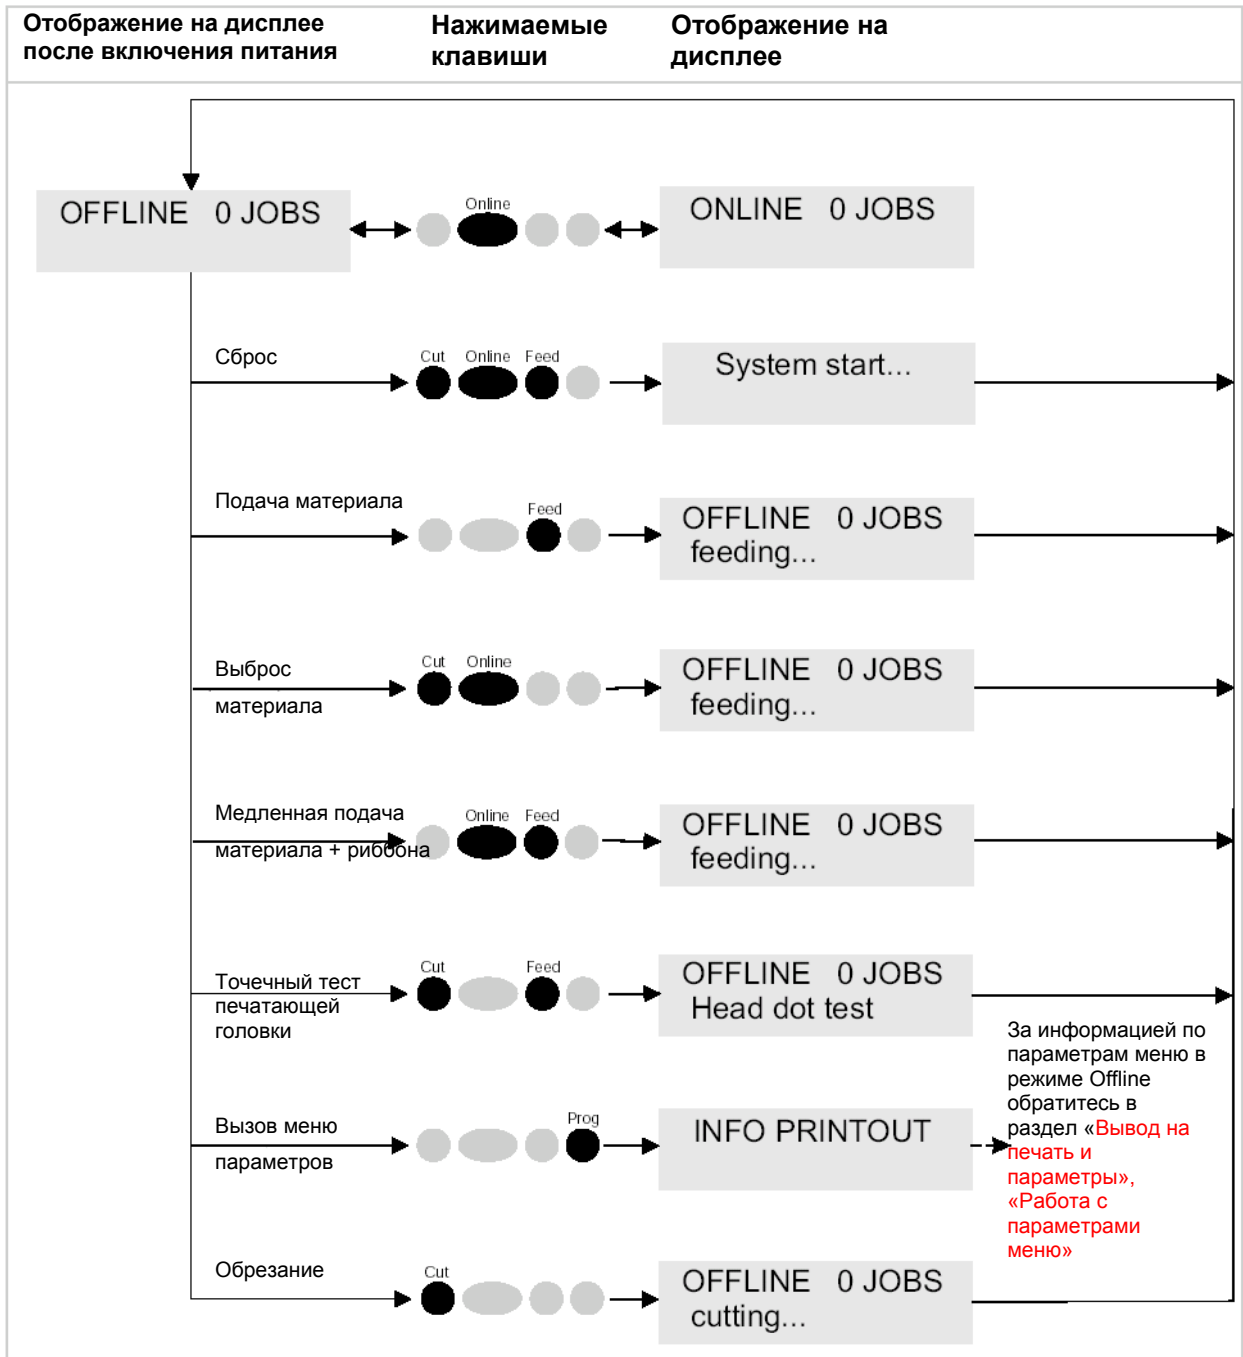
Отображение на дисплее после включения питания

Нажимаемые клавиши

Отображение на дисплее

OFFLINE 0 JOBS

Online

ONLINE 0 JOBS

Сброс

Cut Online Feed

System start...

Подача материала

Feed

OFFLINE 0 JOBS
feeding...

Выброс материала

Cut Online

OFFLINE 0 JOBS
feeding...

Медленная подача материала + риббона

Online Feed

OFFLINE 0 JOBS
feeding...

Точечный тест печатающей головки

Cut Feed

OFFLINE 0 JOBS
Head dot test

За информацией по параметрам меню в режиме Offline обратитесь в раздел «Вывод на печать и параметры», «Работа с параметрами меню»

Вызов меню параметров

Prog

INFO PRINTOUT

Обрезание

Cut

OFFLINE 0 JOBS
cutting...